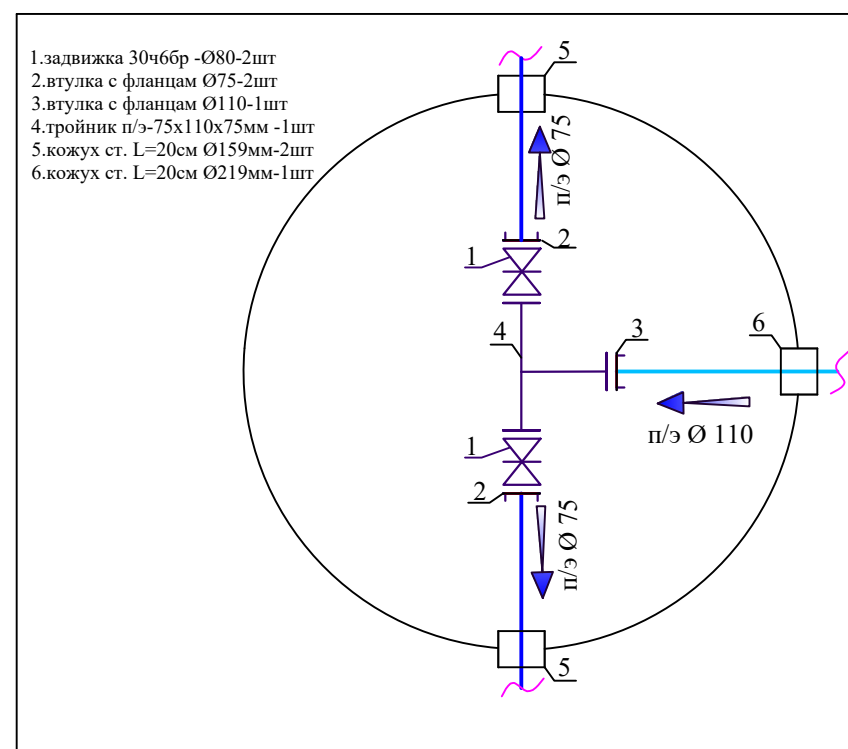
1.задвижка 30ч6бр -Ø80-2шт
2.втулка с фланцам Ø75-2шт
3.втулка с фланцам Ø110-1шт
4.тройник п/э-75х110х75мм -1шт
5.кожух ст. L=20см Ø159мм-2шт
6.кожух ст. L=20см Ø219мм-1шт

5

п/э Ø 75

2

1

4

3

6

п/э Ø 110

1

2

п/э Ø 75

5